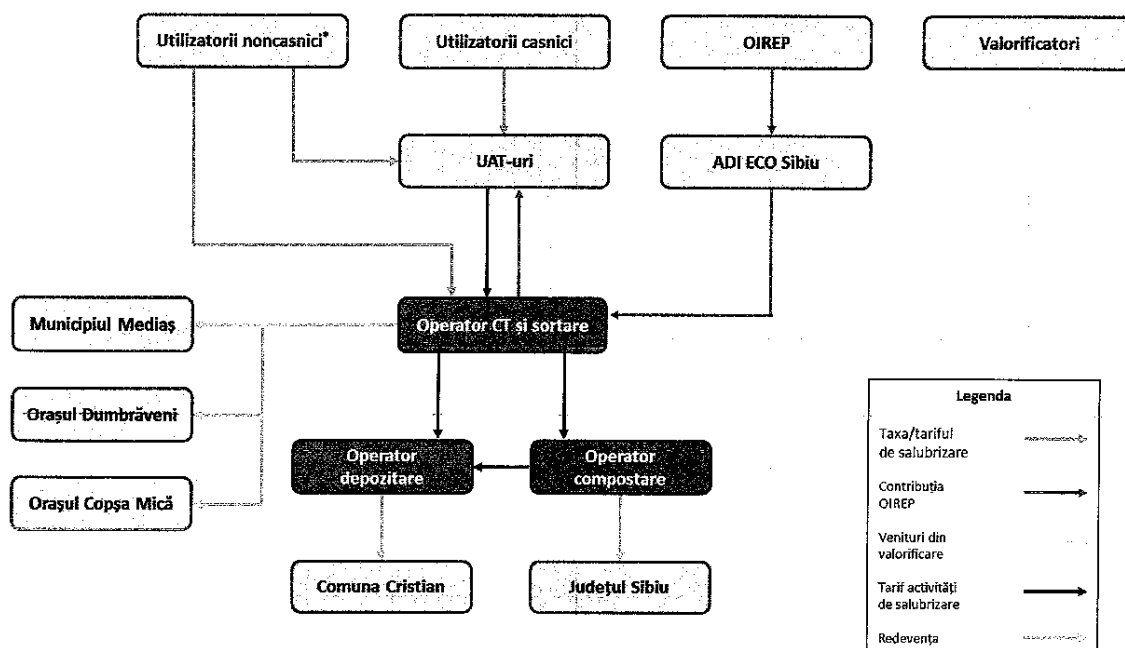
Utilizatorii noncasnici*

Utilizatorii casnici

OIREP

Valorificatori

UAT-uri

ADI ECO Sibiu

Municipiul Mediaş

Operator CT şi sortare

Oraşul Dumbrăveni

Operator depozitare

Operator compostare

Oraşul Copşa Mică

Comuna Cristian

Judeţul Sibiu

Legenda

Taxa/tariful de salubrizare

Contribuţia OIREP

Venituri din valorificare

Tarif activităţi de salubrizare

Redevenţa